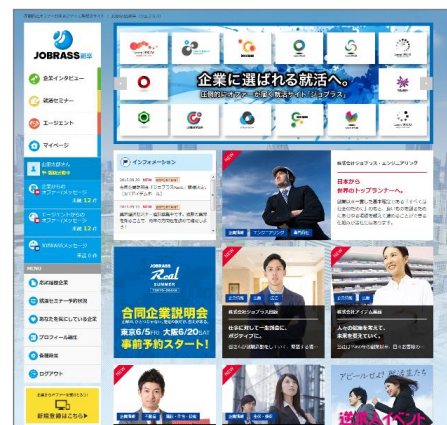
JOBRASS新卒

企業に選ばれる就活へ。

全員インタビュー
就活セミナー
エージェント
マイページ

インフォメーション

合同企業説明会
東京6/5 大阪6/20
事前予約スタート!

日本から
世界のトップランナーへ。

MENU

ログアウト

新規登録はこちら